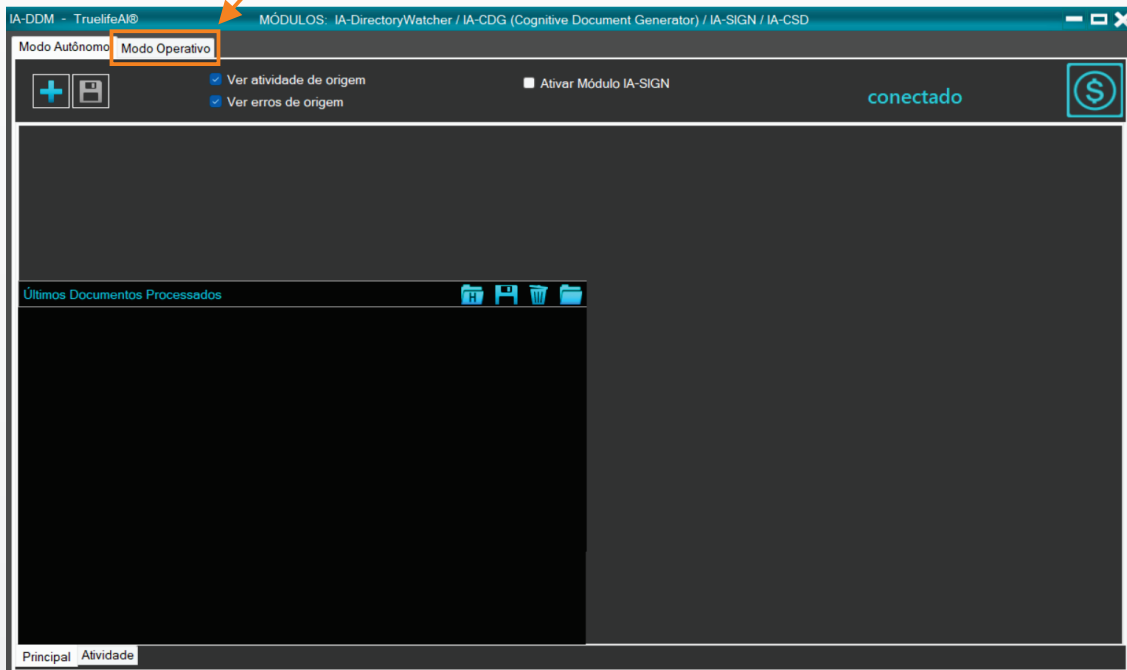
IA-DDM - TruelifeAI®

MÓDULOS: IA-DirectoryWatcher / IA-CDG (Cognitive Document Generator) / IA-SIGN / IA-CSD

Modo Autônomo

Modo Operativo

Ver atividade de origem

Ver erros de origem

Ativar Módulo IA-SIGN

conectado

Últimos Documentos Processados

Principal

Atividade